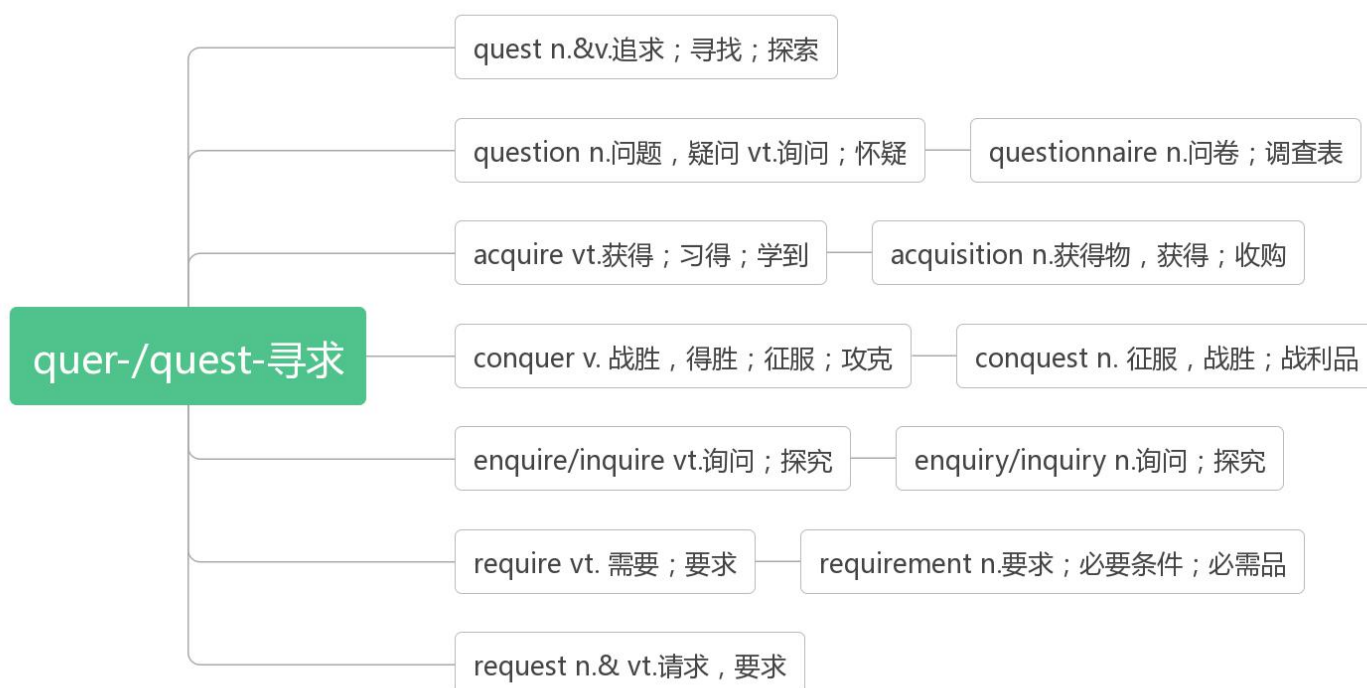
quer-/quest-寻求

quest n.&v.追求；寻找；探索

question n.问题，疑问 vt.询问；怀疑

questionnaire n.问卷；调查表

acquire vt.获得；习得；学到

acquisition n.获得物，获得；收购

conquer v. 战胜，得胜；征服；攻克

conquest n. 征服，战胜；战利品

enquire/inquire vt.询问；探究

enquiry/inquiry n.询问；探究

require vt. 需要；要求

requirement n.要求；必要条件；必需品

request n.& vt.请求，要求